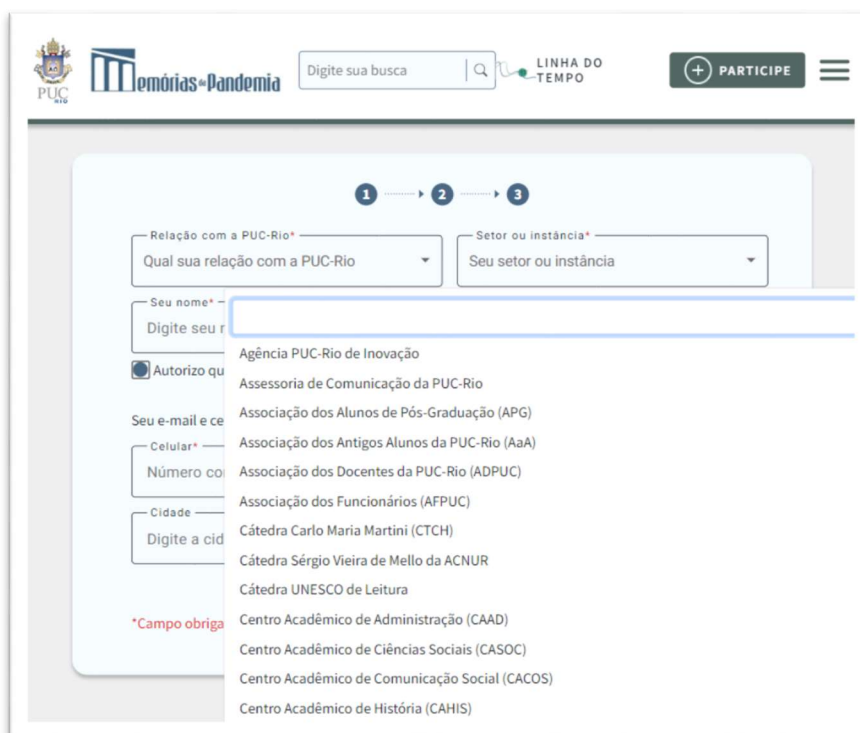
PUC RIO

Memórias da Pandemia

Digite sua busca

LINHA DO TEMPO

PARTICIPE

1 2 3

Relação com a PUC-Rio*
Qual sua relação com a PUC-Rio

Setor ou instância*
Seu setor ou instância

Seu nome*
Digite seu r

Autorizo qu

Seu e-mail e ce

Celular*
Número co

Cidade
Digite a cid

*Campo obriga

Agência PUC-Rio de Inovação
Assessoria de Comunicação da PUC-Rio
Associação dos Alunos de Pós-Graduação (APG)
Associação dos Antigos Alunos da PUC-Rio (AaA)
Associação dos Docentes da PUC-Rio (ADPUC)
Associação dos Funcionários (AFPUC)
Cátedra Carlo Maria Martini (CTCH)
Cátedra Sérgio Vieira de Mello da ACNUR
Cátedra UNESCO de Leitura
Centro Acadêmico de Administração (CAAD)
Centro Acadêmico de Ciências Sociais (CASOC)
Centro Acadêmico de Comunicação Social (CACOS)
Centro Acadêmico de História (CAHIS)